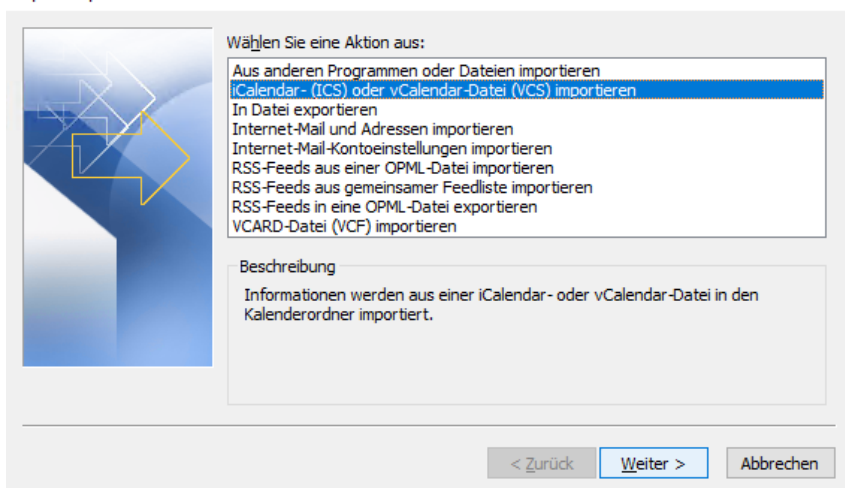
Wählen Sie eine Aktion aus:

Aus anderen Programmen oder Dateien importieren
iCalendar- (ICS) oder vCalendar-Datei (VCS) importieren
In Datei exportieren
Internet-Mail und Adressen importieren
Internet-Mail-Kontoeinstellungen importieren
RSS-Feeds aus einer OPML-Datei importieren
RSS-Feeds aus gemeinsamer Feedliste importieren
RSS-Feeds in eine OPML-Datei exportieren
VCARD-Datei (VCF) importieren

Beschreibung

Informationen werden aus einer iCalendar- oder vCalendar-Datei in den Kalenderordner importiert.

< Zurück
Weiter >
Abbrechen